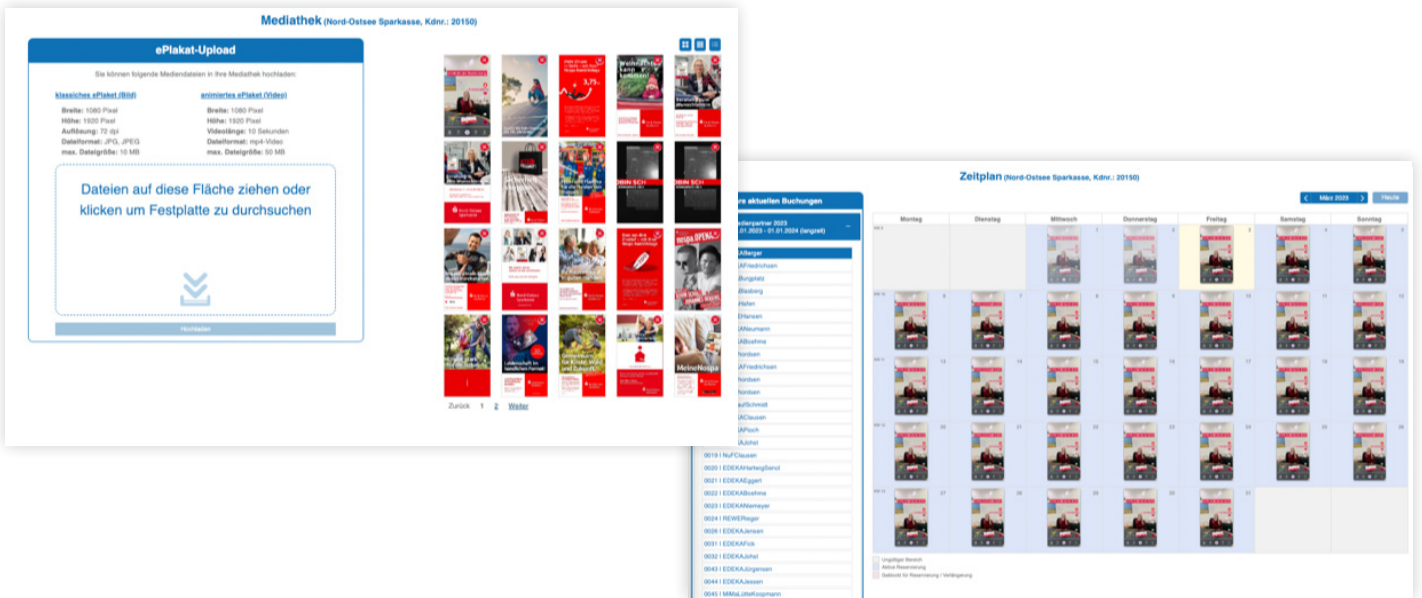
Mediathek (Nord-Ostsee Sparkasse, Kdnr.: 20150)

ePlakat-Upload

Sie können folgende Mediendateien in Ihre Mediathek hochladen:

klassisches ePlakat (Bild)
Breite: 1080 Pixel
Höhe: 1920 Pixel
Auflösung: 72 dpi
Dateiformat: JPG, JPEG
max. Dateigröße: 10 MB

animiertes ePlakat (Video)
Breite: 1080 Pixel
Höhe: 1920 Pixel
Videolänge: 10 Sekunden
Dateiformat: mp4-Video
max. Dateigröße: 50 MB

Dateien auf diese Fläche ziehen oder klicken um Festplatte zu durchsuchen

Hochladen

Zurück 1 2 Weiter

Zeitplan (Nord-Ostsee Sparkasse, Kdnr.: 20150)

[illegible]re aktuellen Buchungen

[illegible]derpartner 2023
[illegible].01.2023 - 01.01.2024 (langzeit)

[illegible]Allerger
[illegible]AFriedrichsen
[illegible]Burgdatz
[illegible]Blasberg
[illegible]Hafen
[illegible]Clausen
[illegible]ANeumann
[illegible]ABoehme
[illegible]Nordsen
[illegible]AFriedrichsen
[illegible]Nordsen
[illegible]Nordsen
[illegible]Schmidt
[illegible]AClausen
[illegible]APoch
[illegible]AJohst
0019 | NuFClausen
0020 | EDEKAHartwigSenol
0021 | EDEKAEggert
0022 | EDEKABoehme
0023 | EDEKANiemeyer
0024 | REWERieger
0026 | EDEKAJensen
0031 | EDEKAFick
0032 | EDEKAJohst
0043 | EDEKAJürgensen
0044 | EDEKAJessen
0045 | MMaLütteKoopmann

März 2023
Heute

| Montag | Dienstag | Mittwoch | Donnerstag | Freitag | Samstag | Sonntag |
|---|---|---|---|---|---|---|
| | | 1 | 2 | 3 | 4 | 5 |
| 6 | 7 | 8 | 9 | 10 | 11 | 12 |
| 13 | 14 | 15 | 16 | 17 | 18 | 19 |
| 20 | 21 | 22 | 23 | 24 | 25 | 26 |
| 27 | 28 | 29 | 30 | 31 | | |

Ungültiger Bereich
Aktive Reservierung
Gebucht für Reservierung / Verlängerung